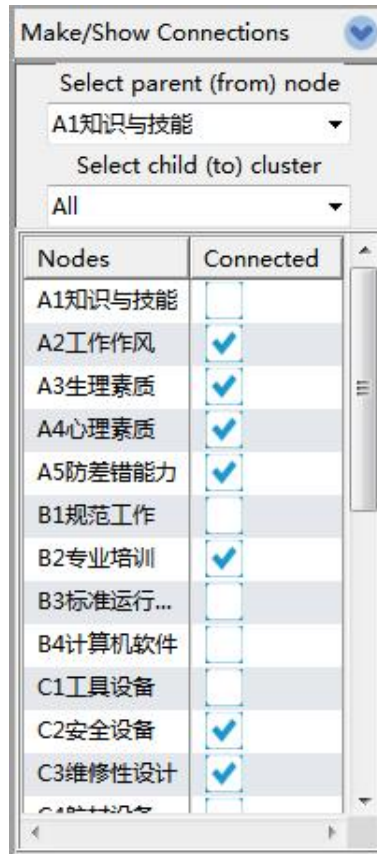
Make/Show Connections

Select parent (from) node

A1知识与技能

Select child (to) cluster

All

| Nodes | Connected |
|---|---|
| A1知识与技能 | |
| A2工作作风 | ✓ |
| A3生理素质 | ✓ |
| A4心理素质 | ✓ |
| A5防差错能力 | ✓ |
| B1规范工作 | |
| B2专业培训 | ✓ |
| B3标准运行... | |
| B4计算机软件 | |
| C1工具设备 | |
| C2安全设备 | ✓ |
| C3维修性设计 | ✓ |
| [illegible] | |